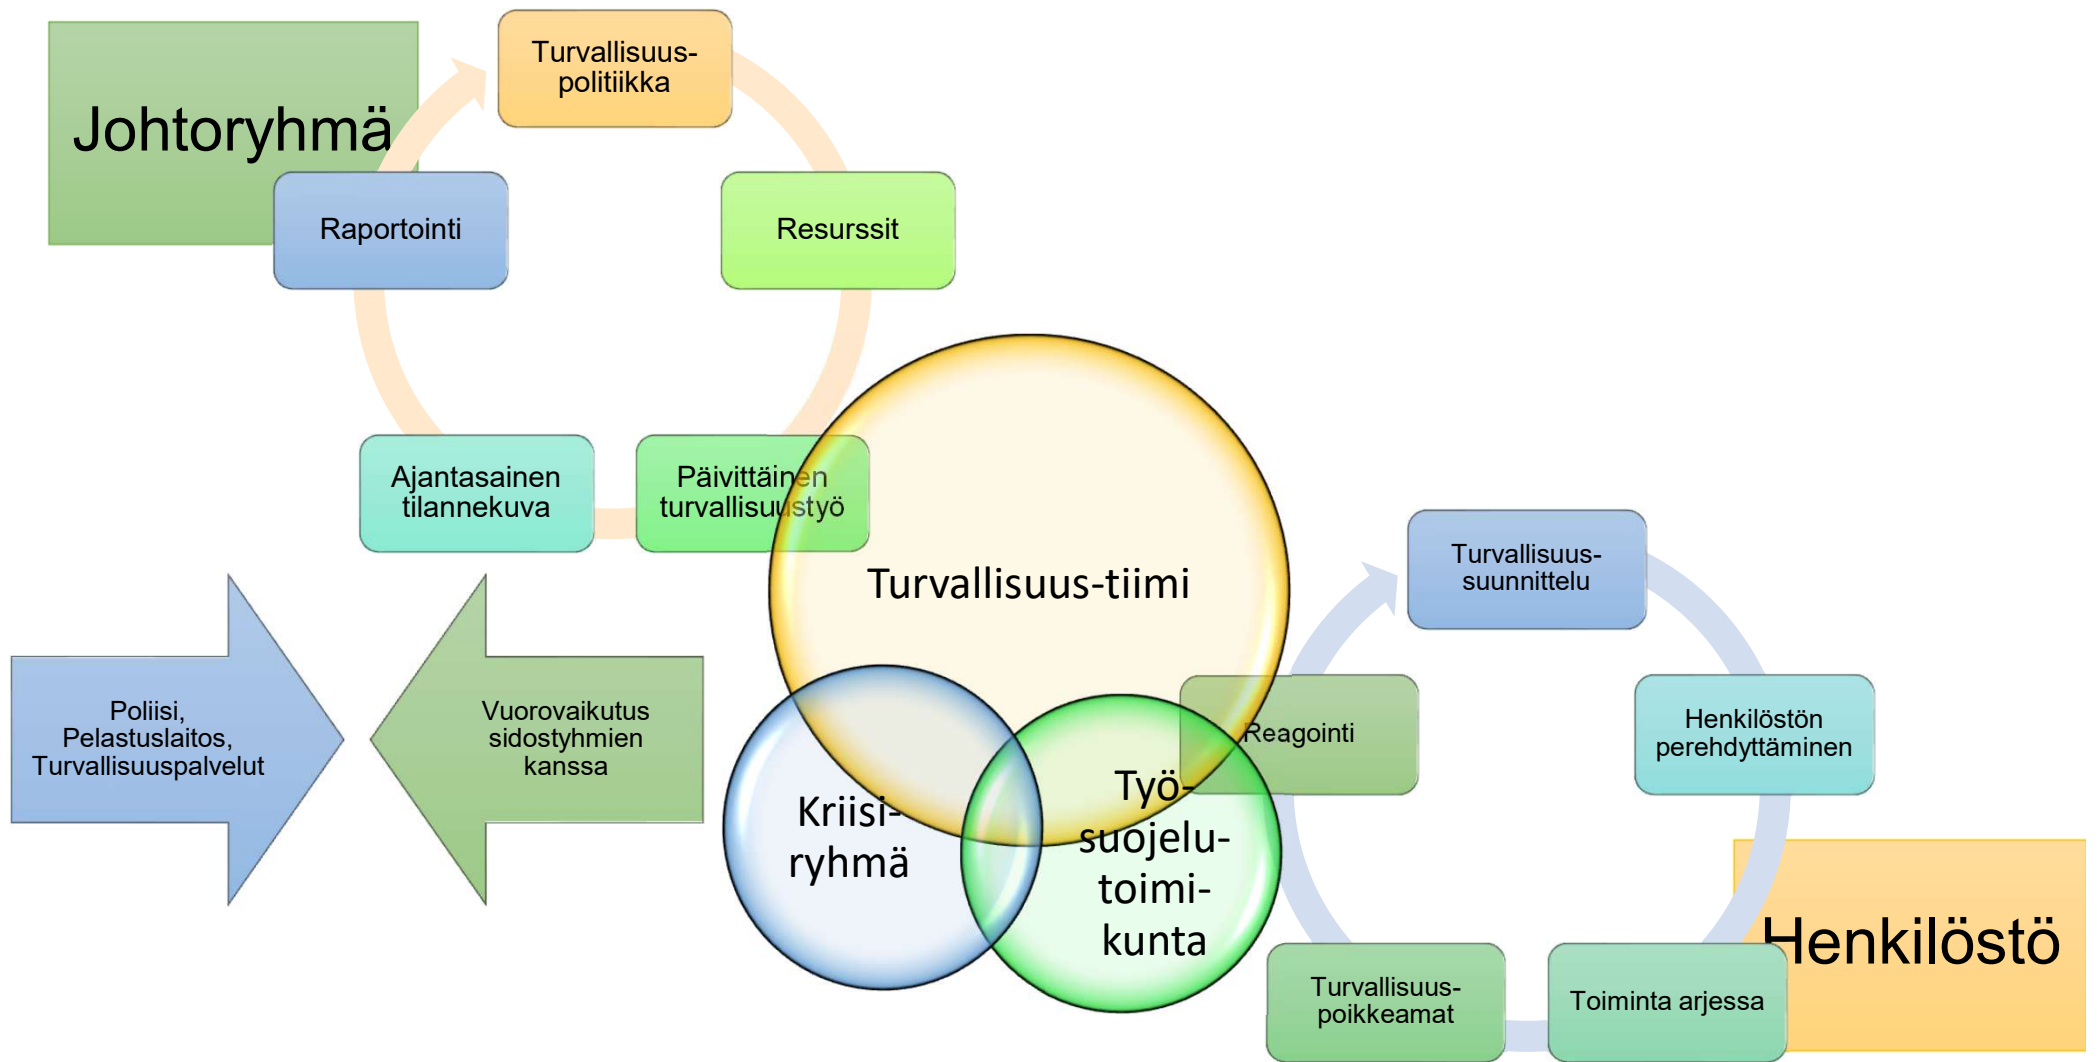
Johtoryhmä

Turvallisuuspolitiikka

Resurssit

Päivittäinen turvallisuustyö

Ajantasainen tilannekuva

Raportointi

Poliisi, Pelastuslaitos, Turvallisuuspalvelut

Vuorovaikutus sidostyhmien kanssa

Turvallisuus-tiimi

Kriisiryhmä

Työsuojelutoimikunta

Turvallisuussuunnittelu

Henkilöstön perehdyttäminen

Reagointi

Turvallisuuspoikkeamat

Toiminta arjessa

Henkilöstö